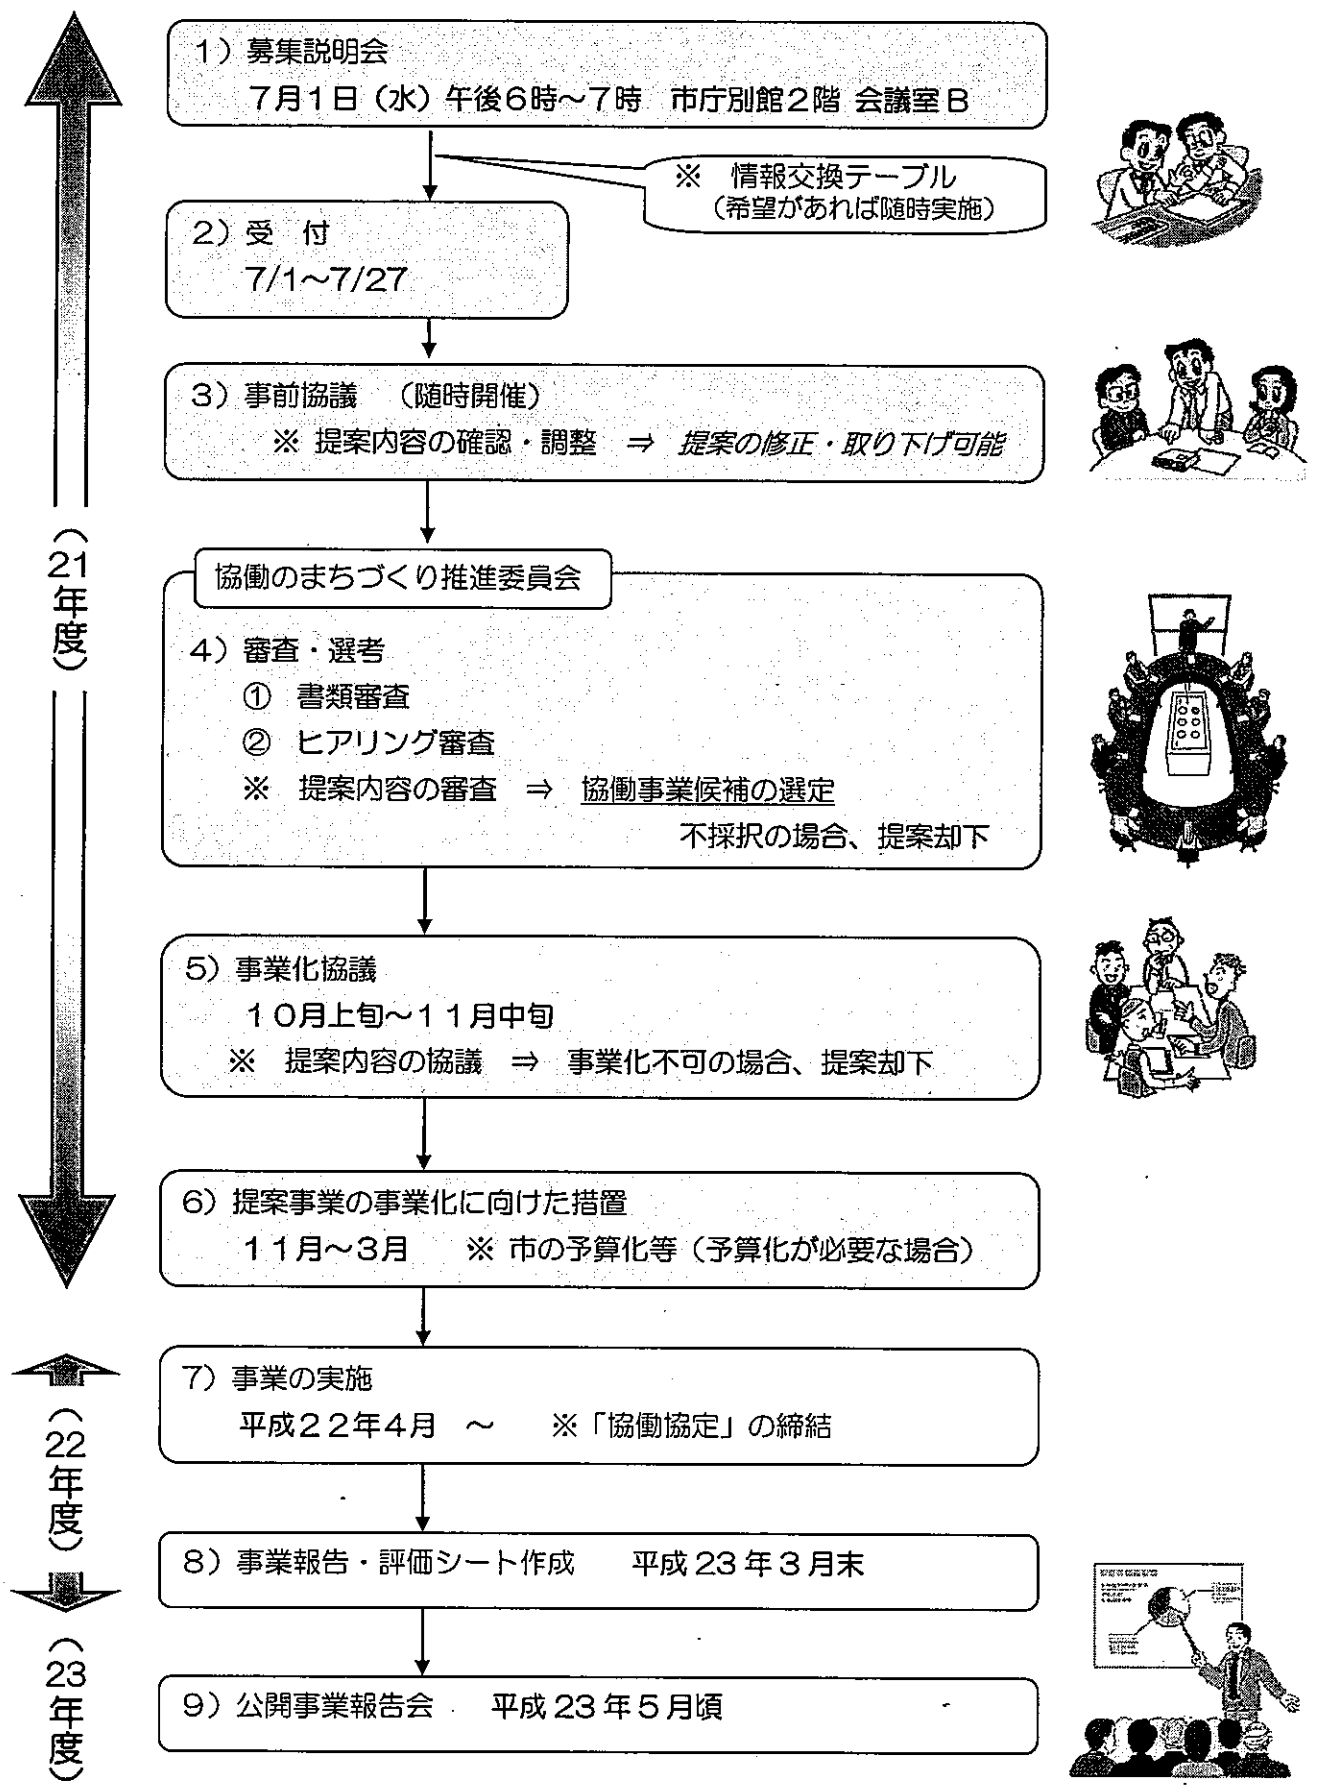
（21年度）

1）募集説明会
7月1日（水）午後6時～7時　市庁別館2階 会議室B

※　情報交換テーブル
（希望があれば随時実施）

2）受　付
7/1～7/27

3）事前協議　（随時開催）
※ 提案内容の確認・調整　⇒　提案の修正・取り下げ可能

協働のまちづくり推進委員会

4）審査・選考
①　書類審査
②　ヒアリング審査
※　提案内容の審査　⇒　協働事業候補の選定
不採択の場合、提案却下

5）事業化協議
10月上旬～11月中旬
※　提案内容の協議　⇒　事業化不可の場合、提案却下

6）提案事業の事業化に向けた措置
11月～3月　※ 市の予算化等（予算化が必要な場合）

（22年度）

7）事業の実施
平成22年4月　～　※「協働協定」の締結

8）事業報告・評価シート作成　平成23年3月末

（23年度）

9）公開事業報告会　平成23年5月頃